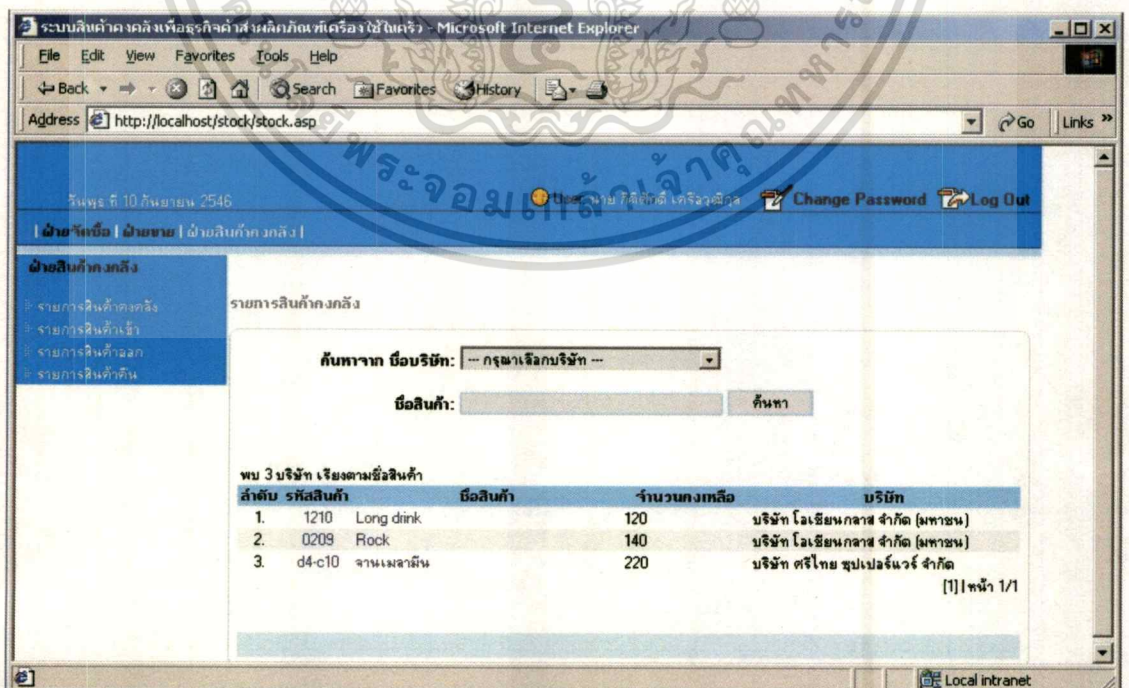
ระบบสินค้าคงคลังเพื่อธุรกิจค้าส่งผลิตภัณฑ์เครื่องใช้ในครัว - Microsoft Internet Explorer

File Edit View Favorites Tools Help

Back Search Favorites History

Address http://localhost/stock/stock.asp

Go Links

วันพุธ ที่ 10 กันยายน 2546

User: นาย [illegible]

Change Password Log Out

| ฝ่ายจัดซื้อ | ฝ่ายขาย | ฝ่ายสินค้าคงคลัง |

ฝ่ายสินค้าคงคลัง

รายการสินค้าคงคลัง
รายการสินค้าเข้า
รายการสินค้าออก
รายการสินค้าคืน

รายการสินค้าคงคลัง

ค้นหาจาก ชื่อบริษัท: --- กรุณาเลือกบริษัท ---

ชื่อสินค้า: ค้นหา

พบ 3 บริษัท เรียงตามชื่อสินค้า

| ลำดับ | รหัสสินค้า | ชื่อสินค้า | จำนวนคงเหลือ | บริษัท |
|---|---|---|---|---|
| 1. | 1210 | Long drink | 120 | บริษัท โอเชียนกลาส จำกัด (มหาชน) |
| 2. | 0209 | Rock | 140 | บริษัท โอเชียนกลาส จำกัด (มหาชน) |
| 3. | d4-c10 | จานเมลามีน | 220 | บริษัท ศรีไทย ซุปเปอร์แวร์ จำกัด |

[1] | หน้า 1/1

Local intranet

พระจอมเกล้าเจ้าคุณทหาร